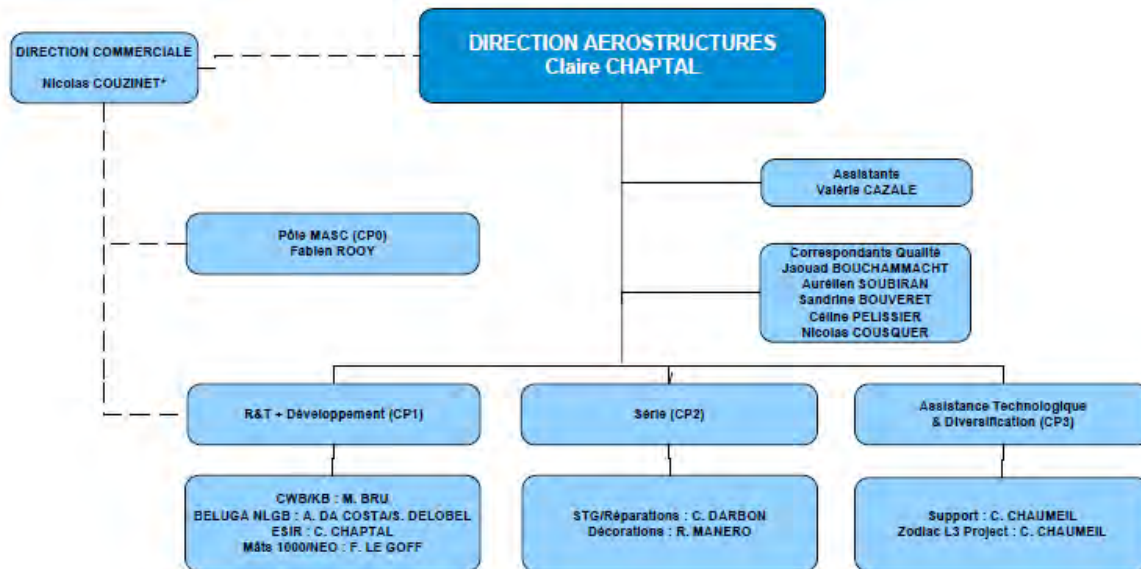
DIRECTION COMMERCIALE
Nicolas COUZINET*

DIRECTION AEROSTRUCTURES
Claire CHAPTAL

Assistante
Valérie CAZALE

Pôle MASC (CP0)
Fabien ROOY

Correspondants Qualité
Jaouad BOUCHAMMACHT
Aurélien SOUBIRAN
Sandrine BOUVERET
Céline PELISSIER
Nicolas COUSQUER

R&T + Développement (CP1)

Série (CP2)

Assistance Technologique & Diversification (CP3)

CWB/KB : M. BRU
BELUGA NLGB : A. DA COSTA/S. DELOBEL
ESIR : C. CHAPTAL
Mâts 1000/NEO : F. LE GOFF

STG/Réparations : C. DARBON
Décorations : R. MANERO

Support : C. CHAUMEIL
Zodiac L3 Project : C. CHAUMEIL